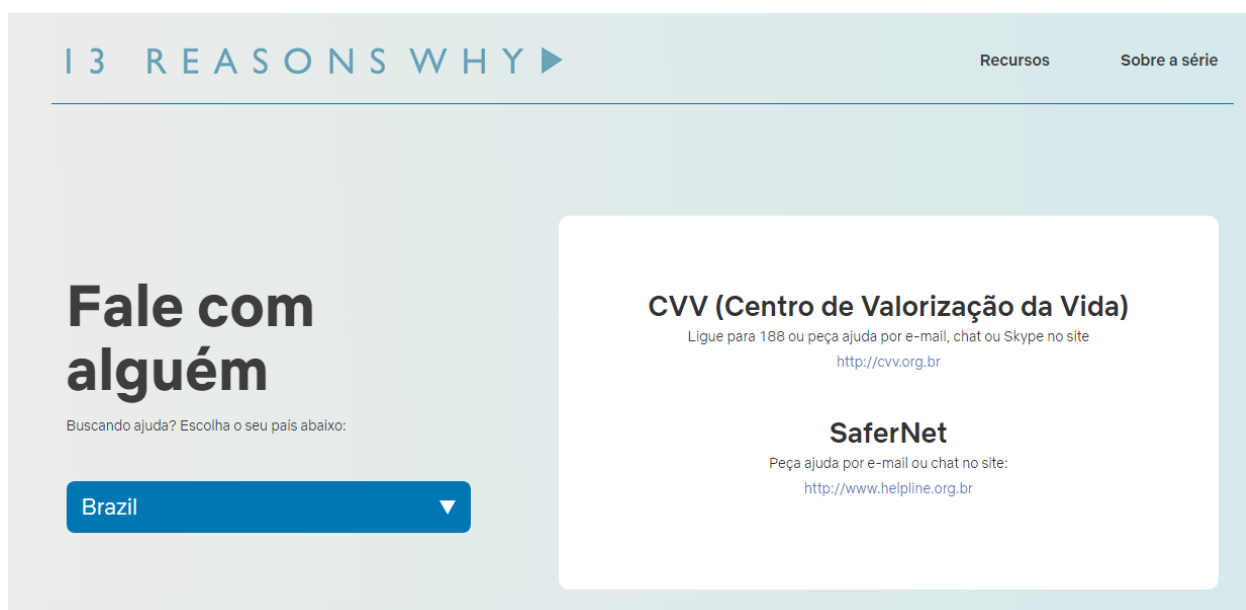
13 REASONS WHY

Recursos

Sobre a série

Fale com alguém

Buscando ajuda? Escolha o seu país abaixo:

Brazil

CVV (Centro de Valorização da Vida)

Ligue para 188 ou peça ajuda por e-mail, chat ou Skype no site

http://cvv.org.br

SaferNet

Peça ajuda por e-mail ou chat no site:

http://www.helpline.org.br